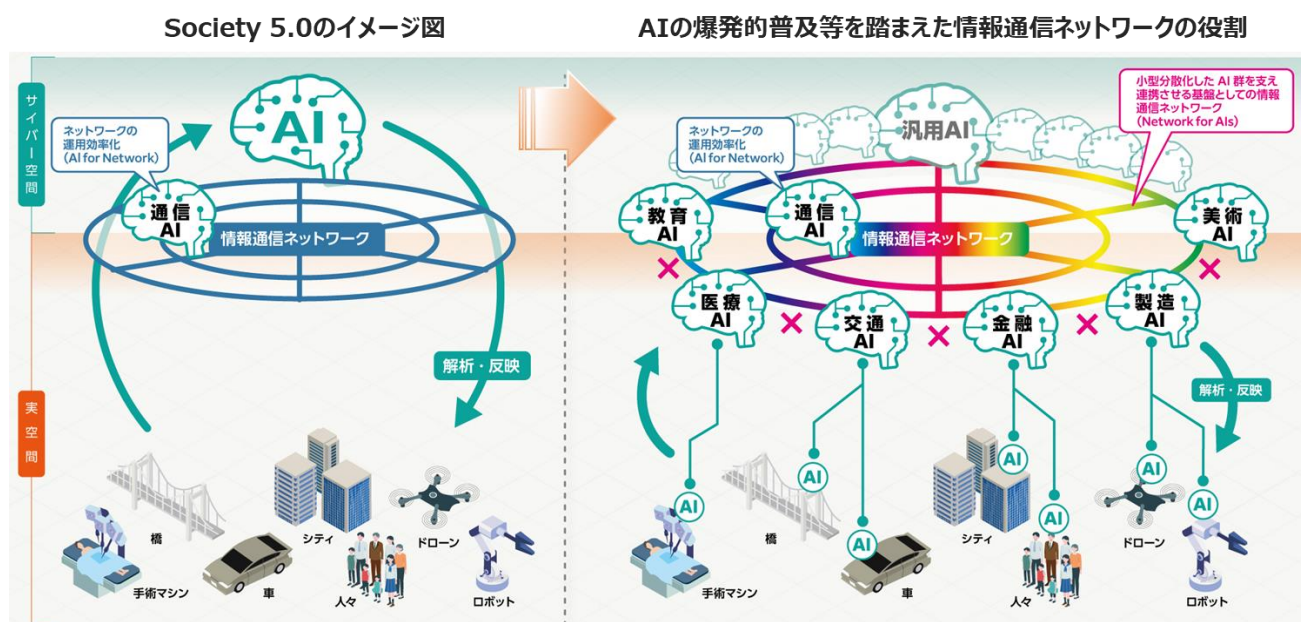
Society 5.0のイメージ図

AIの爆発的普及等を踏まえた情報通信ネットワークの役割

サイバー空間

実空間

ネットワークの運用効率化 (AI for Network)

AI

通信 AI

情報通信ネットワーク

解析・反映

橋

シティ

ドローン

手術マシン

車

人々

ロボット

小型分散化した AI 群を支え連携させる基盤としての情報通信ネットワーク (Network for AIs)

ネットワークの運用効率化 (AI for Network)

汎用AI

教育 AI

通信 AI

情報通信ネットワーク

美術 AI

医療 AI

交通 AI

金融 AI

製造 AI

解析・反映

AI

AI

AI

AI

AI

AI

AI

AI

橋

シティ

ドローン

手術マシン

車

人々

ロボット